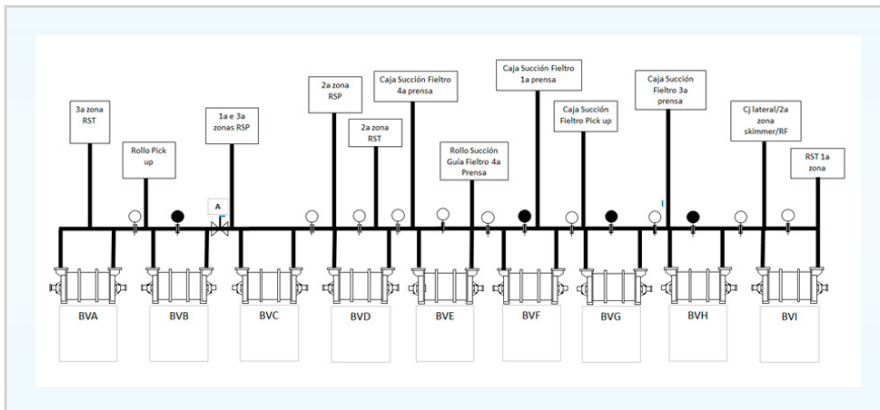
3a zona RST

Rollo Pick up

1a e 3a zonas RSP

A

2a zona RSP

2a zona RST

Caja Succión Fieltro 4a prensa

Rollo Succión Guia Fieltro 4a Prensa

Caja Succión Fieltro 1a prensa

Caja Succión Fieltro Pick up

Caja Succión Fieltro 3a prensa

Cj lateral/2a zona skimmer/RF

RST 1a zona

BVA

BVB

BVC

BVD

BVE

BVF

BVG

BVH

BVI